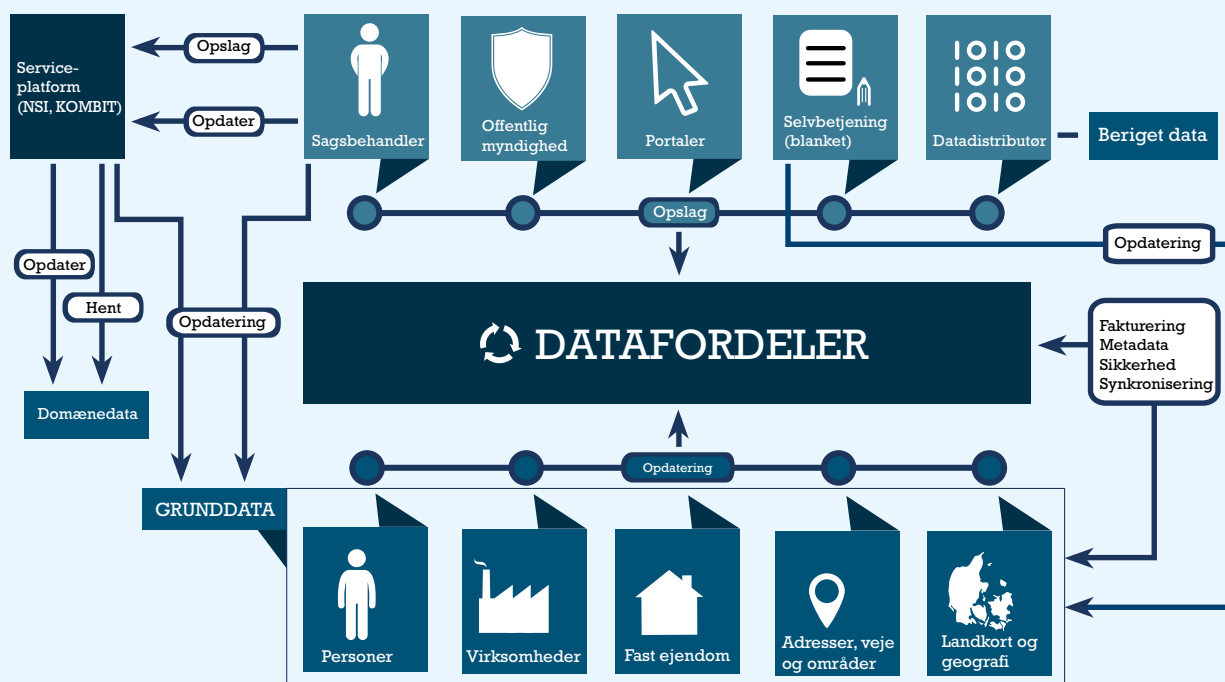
Serviceplatform (NSI, KOMBIT)

Opslag

Opdater

Sagsbehandler

Offentlig myndighed

Portaler

Selvbetjening (blanket)

Datadistributør

Beriget data

Opslag

Opdatering

Opdater

Hent

Opdatering

DATAFORDELER

Fakturering
Metadata
Sikkerhed
Synkronisering

Domænedata

Opdatering

GRUNDDATA

Personer

Virksomheder

Fast ejendom

Adresser, veje og områder

Landkort og geografi